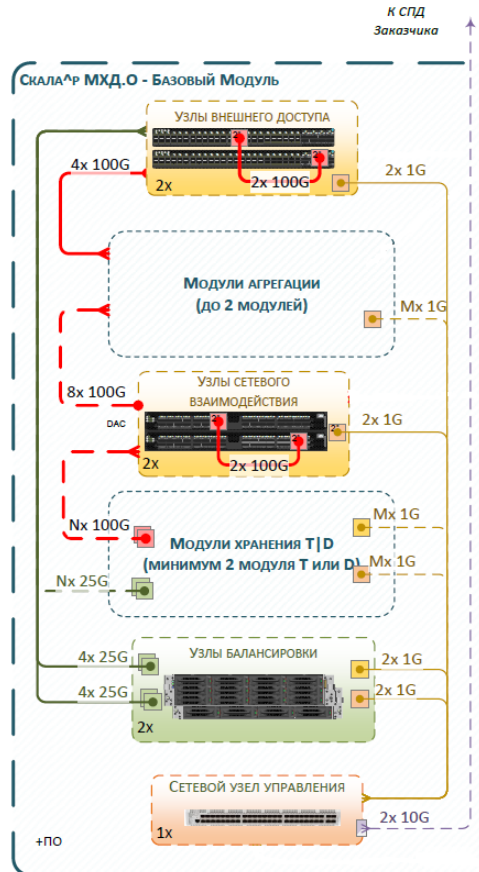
К СПД
Заказчика

Скала^р МХД.О - Базовый Модуль

Узлы внешнего доступа

4x 100G

2x 100G

2x

2x 1G

Модули агрегации
(до 2 модулей)

Mx 1G

8x 100G

Узлы сетевого взаимодействия

DAC

2x 1G

2x

2x 100G

Nx 100G

Mx 1G

Модули хранения T|D
(минимум 2 модуля T или D)

Mx 1G

Nx 25G

4x 25G

Узлы балансировки

2x 1G

4x 25G

2x 1G

2x

Сетевой узел управления

2x 10G

1x

+ПО